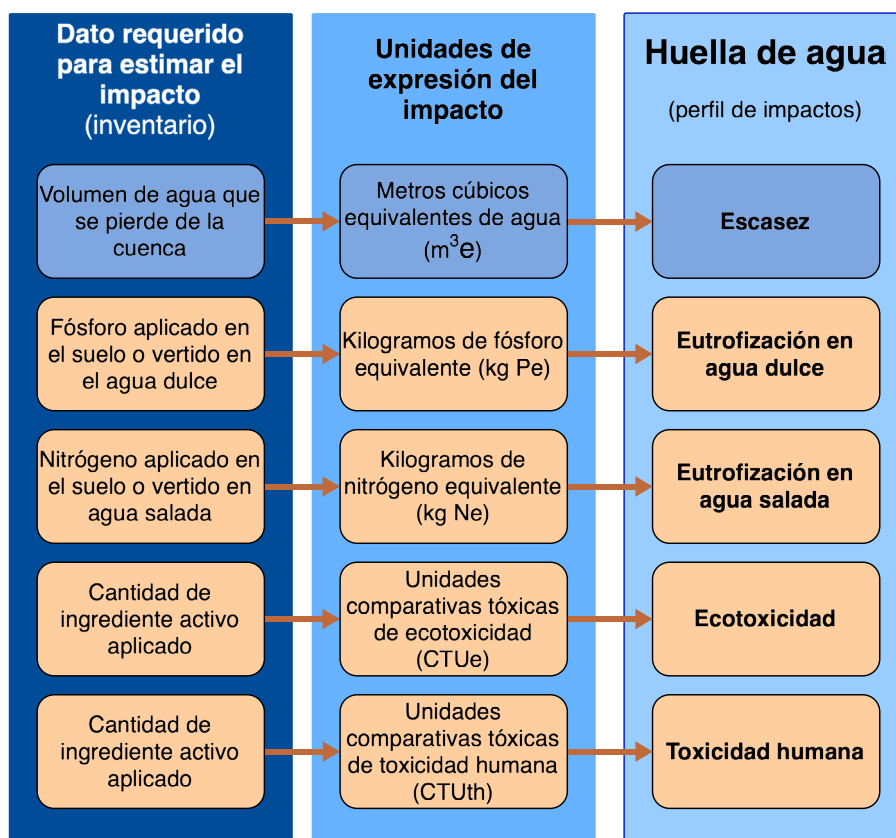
Dato requerido para estimar el impacto (inventario)

Volumen de agua que se pierde de la cuenca

Fósforo aplicado en el suelo o vertido en el agua dulce

Nitrógeno aplicado en el suelo o vertido en agua salada

Cantidad de ingrediente activo aplicado

Cantidad de ingrediente activo aplicado

Unidades de expresión del impacto

Metros cúbicos equivalentes de agua ($m^3e$)

Kilogramos de fósforo equivalente (kg Pe)

Kilogramos de nitrógeno equivalente (kg Ne)

Unidades comparativas tóxicas de ecotoxicidad (CTUe)

Unidades comparativas tóxicas de toxicidad humana (CTUth)

Huella de agua

(perfil de impactos)

Escasez

Eutrofización en agua dulce

Eutrofización en agua salada

Ecotoxicidad

Toxicidad humana